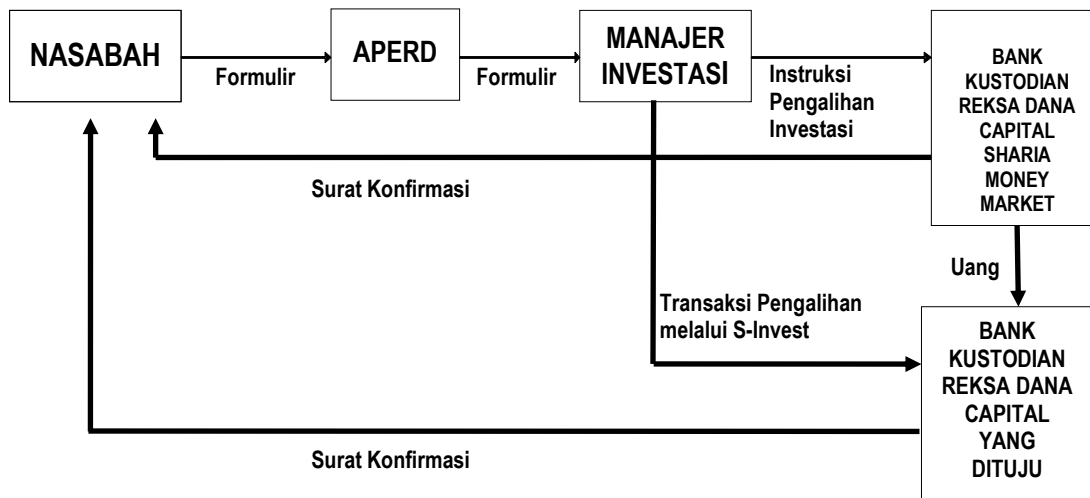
NASABAH

Formulir

APERD

Formulir

MANAJER INVESTASI

Instruksi Pengalihan Investasi

BANK KUSTODIAN REKSA DANA CAPITAL SHARIA MONEY MARKET

Surat Konfirmasi

Uang

Transaksi Pengalihan melalui S-Invest

BANK KUSTODIAN REKSA DANA CAPITAL YANG DITUJU

Surat Konfirmasi